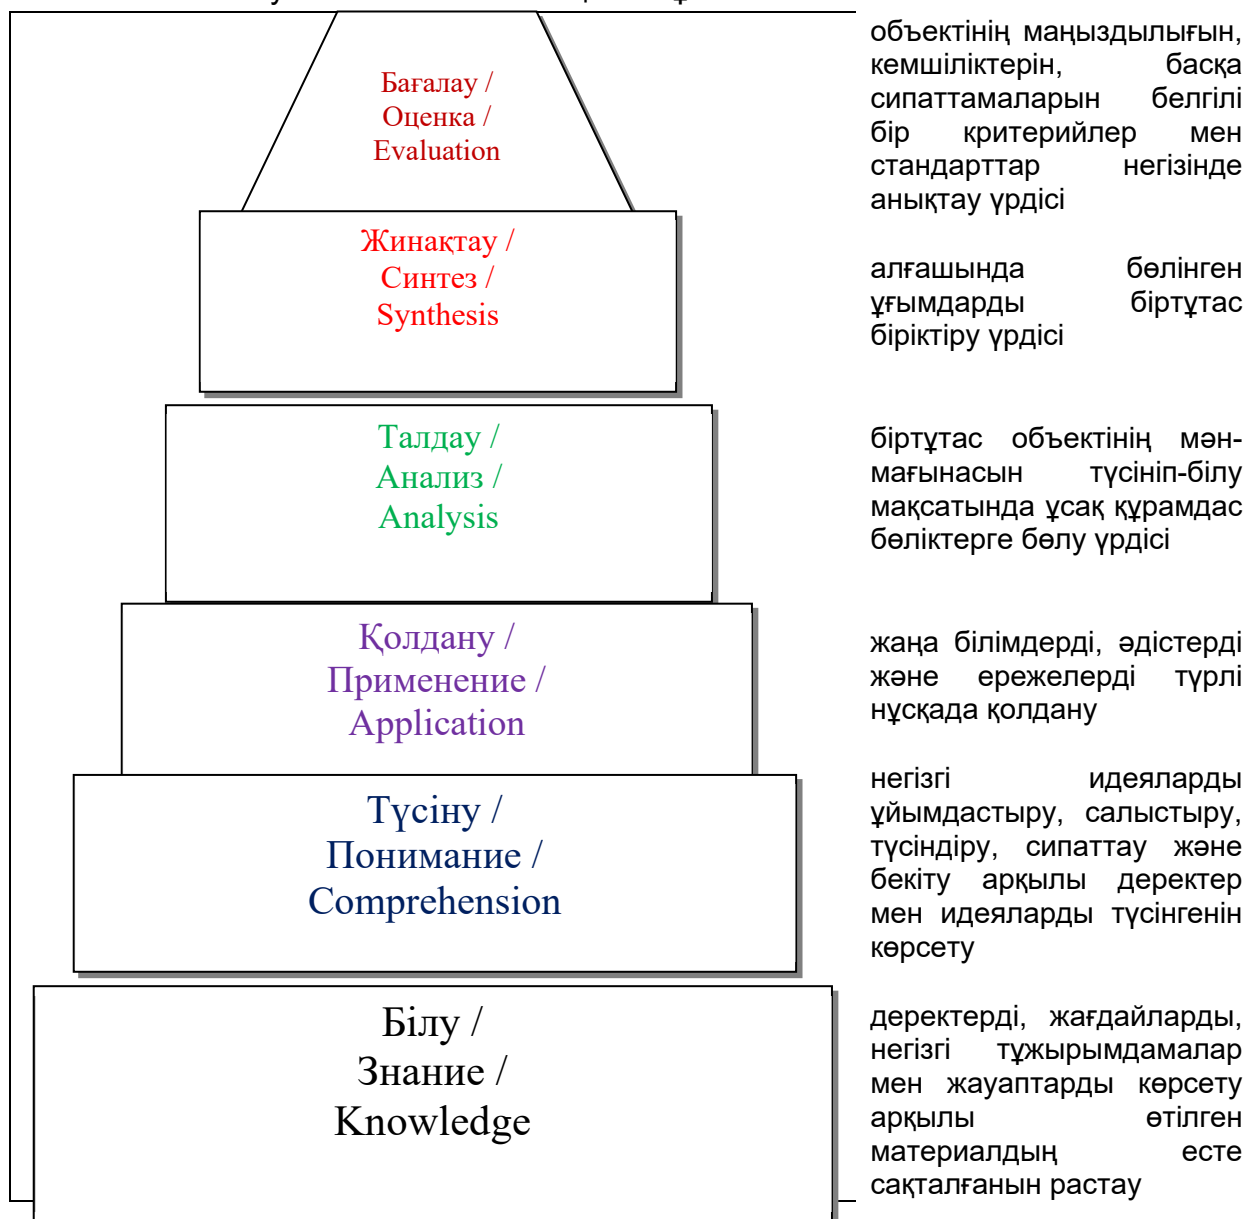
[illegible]

Бағалау / Оценка / Evaluation

объектінің маңыздылығын, кемшіліктерін, басқа сипаттамаларын белгілі бір критерийлер мен стандарттар негізінде анықтау үрдісі

Жинақтау / Синтез / Synthesis

алғашында бөлінген ұғымдарды біртұтас біріктіру үрдісі

Талдау / Анализ / Analysis

біртұтас объектінің мән-мағынасын түсініп-білу мақсатында ұсақ құрамдас бөліктерге бөлу үрдісі

Қолдану / Применение / Application

жаңа білімдерді, әдістерді және ережелерді түрлі нұсқада қолдану

Түсіну / Понимание / Comprehension

негізгі идеяларды ұйымдастыру, салыстыру, түсіндіру, сипаттау және бекіту арқылы деректер мен идеяларды түсінгенін көрсету

Білу / Знание / Knowledge

деректерді, жағдайларды, негізгі тұжырымдамалар мен жауаптарды көрсету арқылы өтілген материалдың есте сақталғанын растау